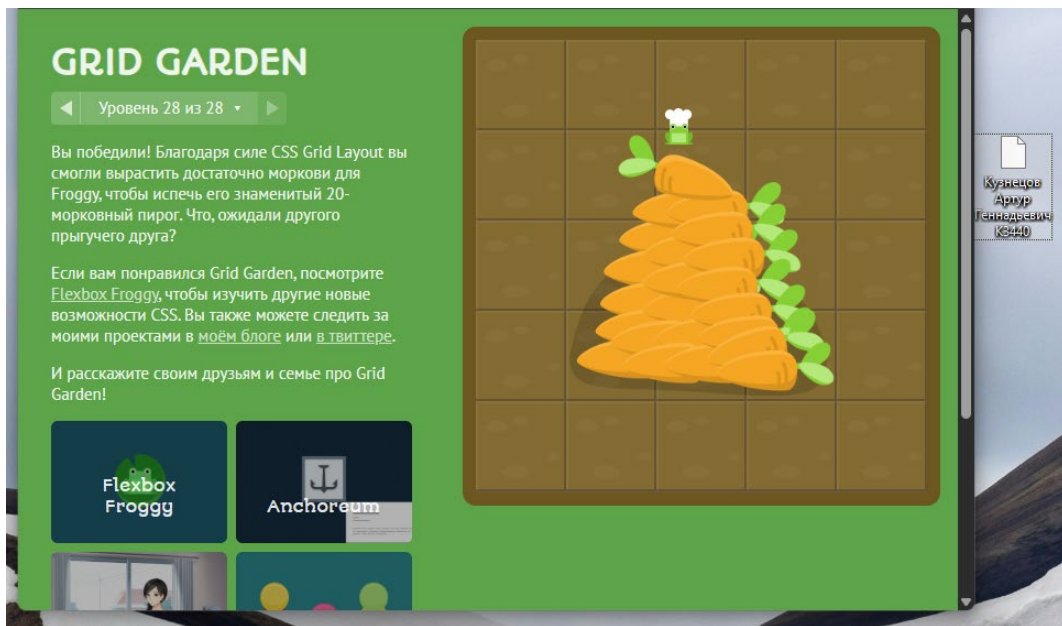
GRID GARDEN

◀ Уровень 28 из 28 ▾ ▶

Вы победили! Благодаря силе CSS Grid Layout вы смогли вырастить достаточно моркови для Froggy, чтобы испечь его знаменитый 20-морковный пирог. Что, ожидали другого прыгучего друга?

Если вам понравился Grid Garden, посмотрите Flexbox Froggy, чтобы изучить другие новые возможности CSS. Вы также можете следить за моими проектами в моём блоге или в твиттере.

И расскажите своим друзьям и семье про Grid Garden!

Flexbox Froggy

Anchoreum

Кузнецов Артур Геннадьевич К3440